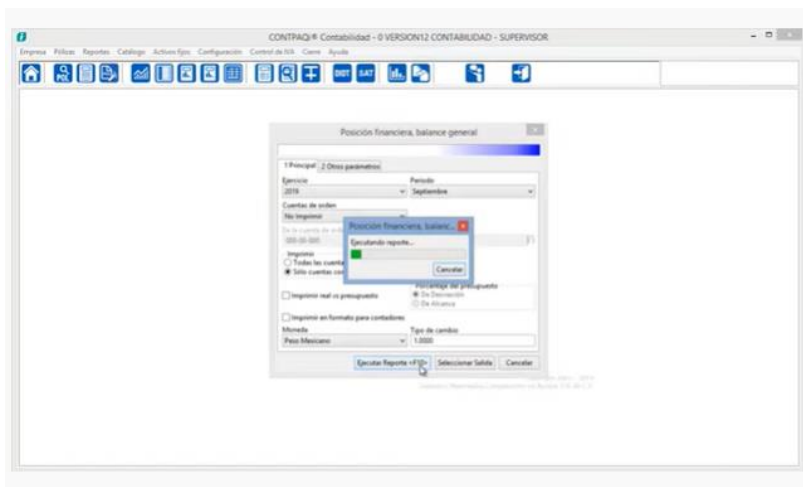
CONTPAQi® Contabilidad - 0 VERSION12 CONTABILIDAD - SUPERVISOR

Empresa Pólizas Reportes Catálogo Activos fijos Configuración Control de IVA Cierre Ayuda

DIOT SAT

Posición financiera, balance general

1 Principal 2 Otros parámetros

Ejercicio
2016

Periodo
Septiembre

Cuentas de orden
No imprimir

De la cuenta de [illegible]
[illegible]

Imprimir
○ Todas las cuenta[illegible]
◉ Sólo cuentas co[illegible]

Posición financiera, balanc...

Ejecutando reporte...

Cancelar

☐ Imprimir real vs presupuesto

Porcentaje del presupuesto
◉ De Desviación
○ De Alcance

☐ Imprimir en formato para contadores

Moneda
Peso Mexicano

Tipo de cambio
1.0000

Ejecutar Reporte <F10> Seleccionar Salida Cancelar